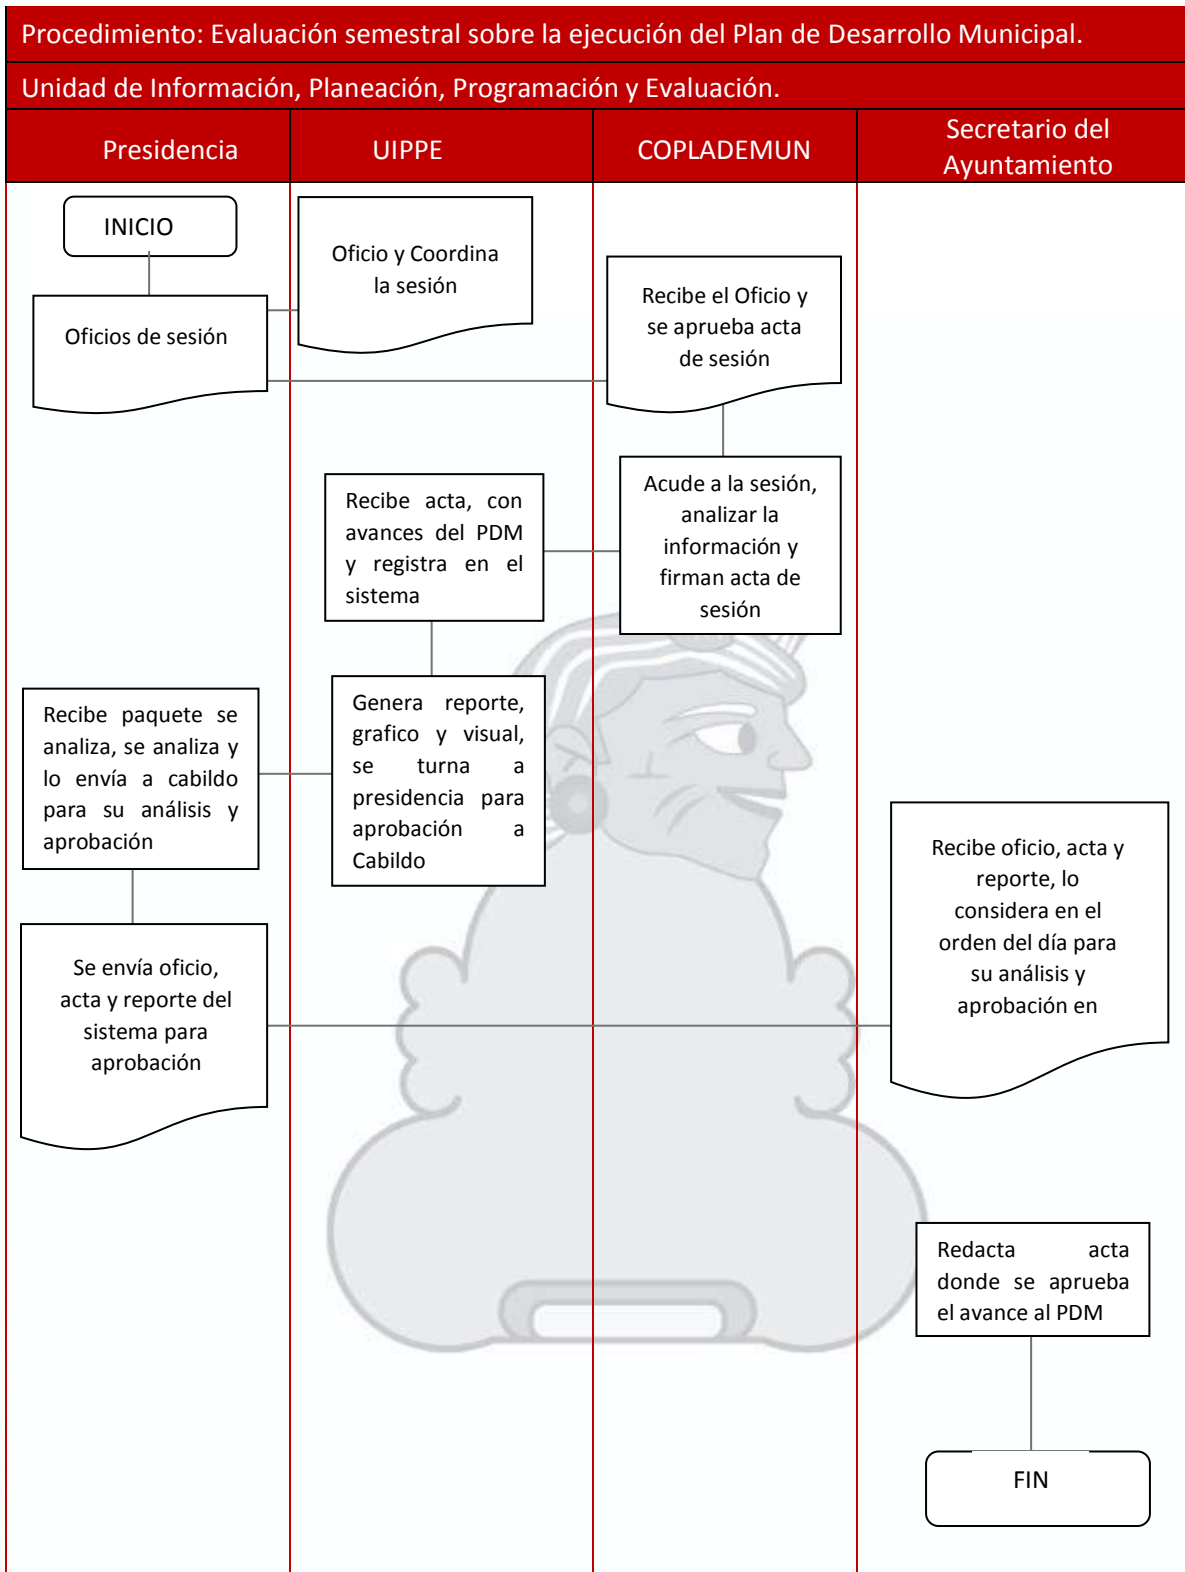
Procedimiento: Evaluación semestral sobre la ejecución del Plan de Desarrollo Municipal.

Unidad de Información, Planeación, Programación y Evaluación.

Presidencia

UIPPE

COPLADEMUN

Secretario del Ayuntamiento

INICIO

Oficio y Coordina la sesión

Oficios de sesión

Recibe el Oficio y se aprueba acta de sesión

Recibe acta, con avances del PDM y registra en el sistema

Acude a la sesión, analizar la información y firman acta de sesión

Recibe paquete se analiza, se analiza y lo envía a cabildo para su análisis y aprobación

Genera reporte, grafico y visual, se turna a presidencia para aprobación a Cabildo

Recibe oficio, acta y reporte, lo considera en el orden del día para su análisis y aprobación en

Se envía oficio, acta y reporte del sistema para aprobación

Redacta acta donde se aprueba el avance al PDM

FIN